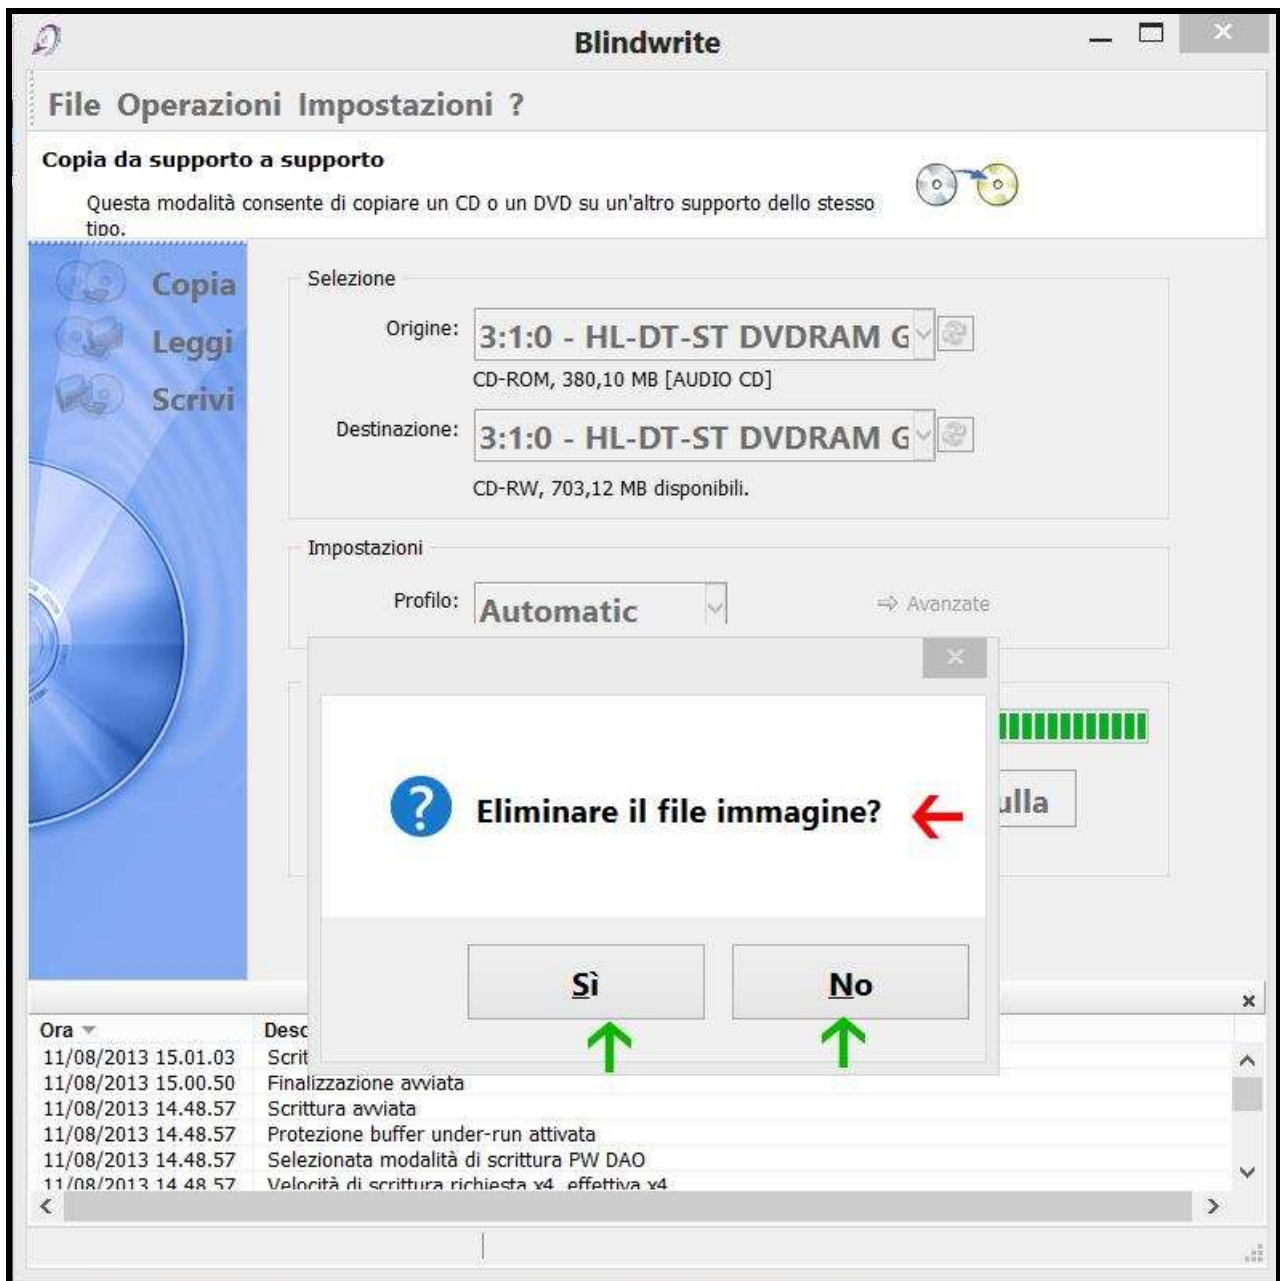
Blindwrite

File Operazioni Impostazioni ?

Copia da supporto a supporto

Questa modalità consente di copiare un CD o un DVD su un'altro supporto dello stesso tipo.

Copia
Leggi
Scrivi

Selezione

Origine: 3:1:0 - HL-DT-ST DVDRAM G

CD-ROM, 380,10 MB [AUDIO CD]

Destinazione: 3:1:0 - HL-DT-ST DVDRAM G

CD-RW, 703,12 MB disponibili.

Impostazioni

Profilo: Automatic

⇨ Avanzate

ulla

Eliminare il file immagine?

Sì

No

| Ora | Desc |
|---|---|
| 11/08/2013 15.01.03 | Scrit |
| 11/08/2013 15.00.50 | Finalizzazione avviata |
| 11/08/2013 14.48.57 | Scrittura avviata |
| 11/08/2013 14.48.57 | Protezione buffer under-run attivata |
| 11/08/2013 14.48.57 | Selezionata modalità di scrittura PW DAO |
| 11/08/2013 14.48.57 | Velocità di scrittura richiesta x4, effettiva x4 |